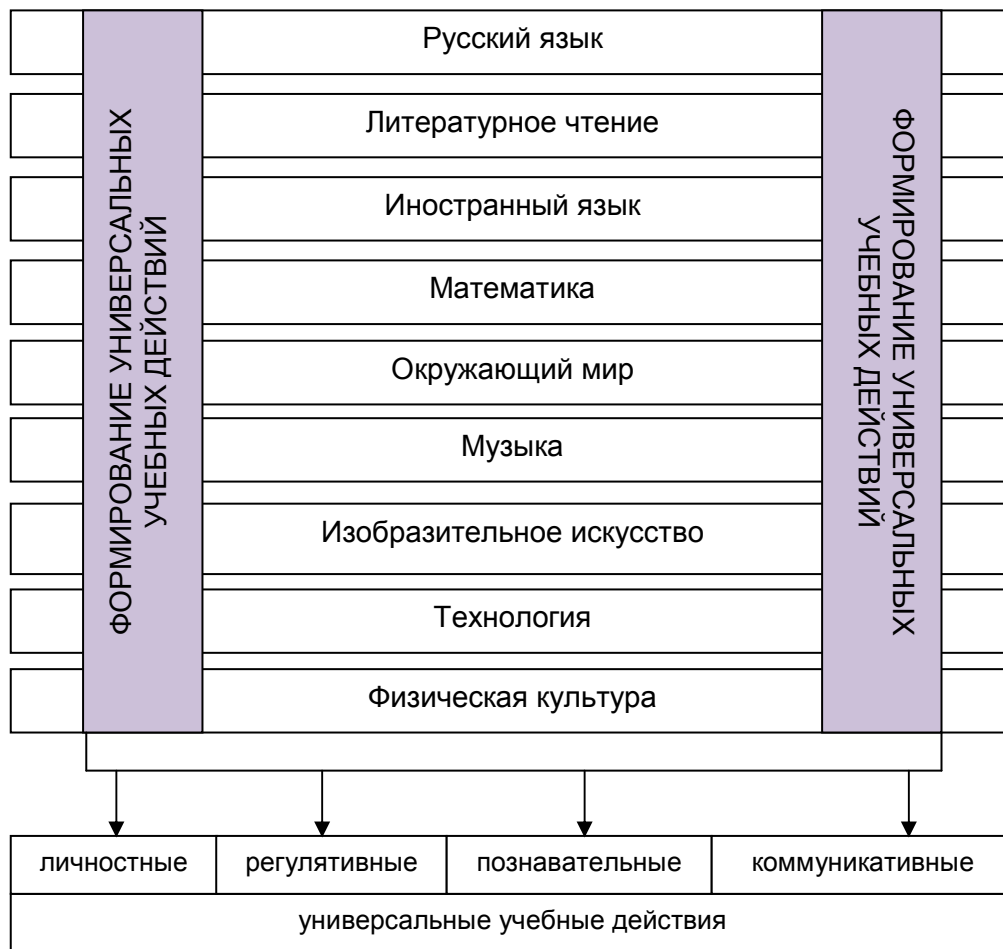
ФОРМИРОВАНИЕ УНИВЕРСАЛЬНЫХ УЧЕБНЫХ ДЕЙСТВИЙ

Русский язык

Литературное чтение

Иностранный язык

Математика

Окружающий мир

Музыка

Изобразительное искусство

Технология

Физическая культура

ФОРМИРОВАНИЕ УНИВЕРСАЛЬНЫХ УЧЕБНЫХ ДЕЙСТВИЙ

| личностные | регулятивные | познавательные | коммуникативные |
|---|---|---|---|

универсальные учебные действия